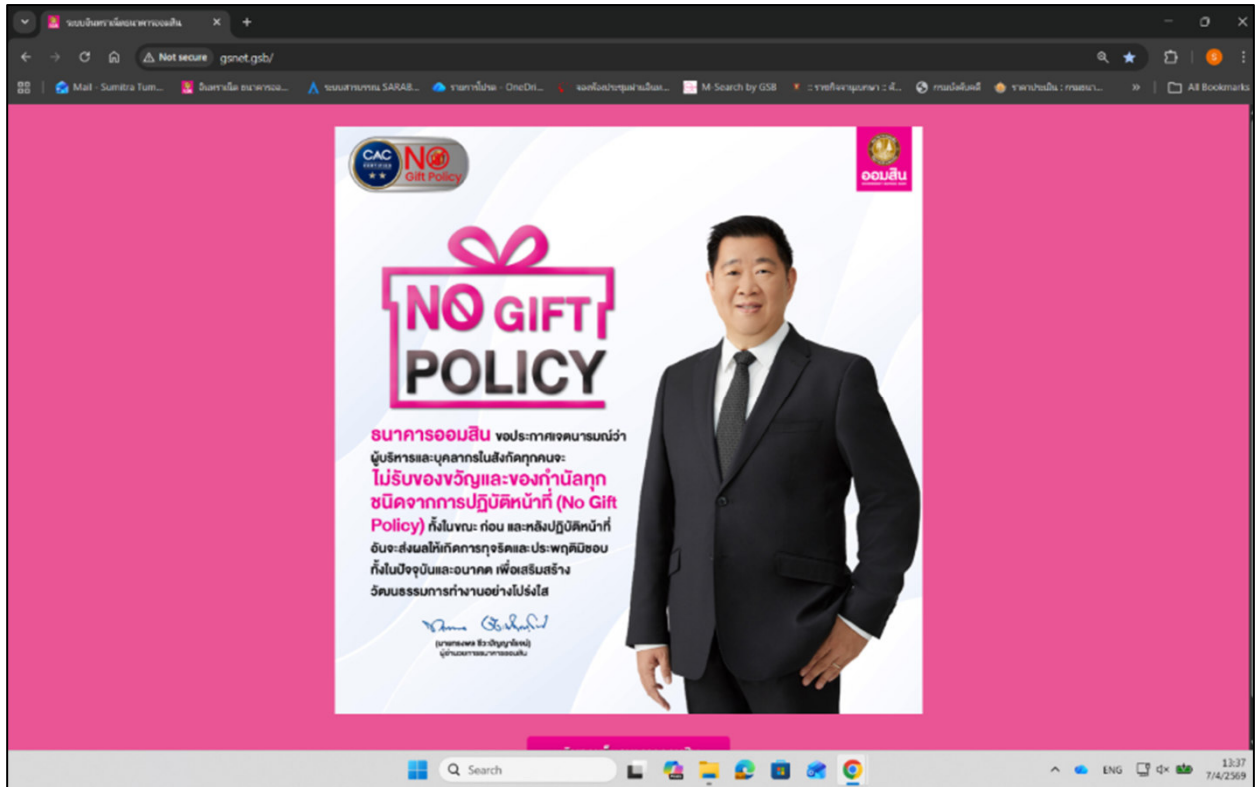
ระบบอินทราเน็ตธนาคารออมสิน ×
+
Not secure gsnet.gsb/
Mail - Sumitra Tum... อินทราเน็ต ธนาคารออ... ระบบสารบรรณ SARAB... รายการนี้ปาล - OneDri... จองห้องประชุมผ่านอินเท... M-Search by GSB :: ราชกิจจานุเบกษา :: ที่... กรมบัญชีกลาง ราคาประเมิน : กรมธนา... » All Bookmarks

CAC CERTIFIED
NO Gift Policy
ออมสิน
NO GIFT POLICY
ธนาคารออมสิน ขอประกาศเจตนารมณ์ว่า ผู้บริหารและบุคลากรในสังกัดทุกคนจะ ไม่รับของขวัญและของกำนัลทุกชนิดจากการปฏิบัติหน้าที่ (No Gift Policy) ทั้งในขณะ ก่อน และหลังปฏิบัติหน้าที่ อันจะส่งผลให้เกิดการทุจริตและประพฤติมิชอบ ทั้งในปัจจุบันและอนาคต เพื่อเสริมสร้างวัฒนธรรมการทำงานอย่างโปร่งใส
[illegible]
(นายแสงชัย ธีรกุลวาณิช)
ผู้อำนวยการธนาคารออมสิน

Search
ENG 13:37 7/4/2569